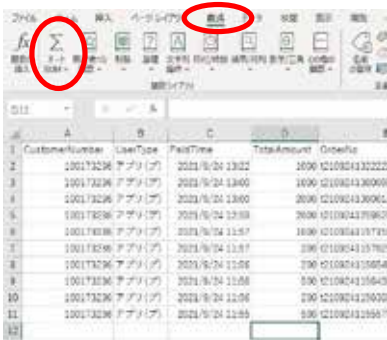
ファイル ホーム 挿入 ページレイアウト 数式 データ 校閲 表示 開発

$f_x$ 関数の挿入 $\sum$ オートSUM 最近使用した関数 財務 論理 文字列操作 日付/時刻 検索/行列 数学/三角 その他の関数 名前の管理

関数ライブラリ

D12

| | A | B | C | D | E |
|---|---|---|---|---|---|
| 1 | CustomerNumber | UserType | PaidTime | TotalAmount | OrderNo |
| 2 | 100173236 | アプリ(ア | 2021/9/24 13:22 | 1090 | t210924132222 |
| 3 | 100173236 | アプリ(ア | 2021/9/24 13:00 | 1090 | t210924130060 |
| 4 | 100173236 | アプリ(ア | 2021/9/24 13:00 | 1090 | t210924130061 |
| 5 | 100173236 | アプリ(ア | 2021/9/24 12:59 | 1090 | t210924125957 |
| 6 | 100173236 | アプリ(ア | 2021/9/24 11:57 | 1090 | t210924115735 |
| 7 | 100173236 | アプリ(ア | 2021/9/24 11:57 | 290 | t210924115702 |
| 8 | 100173236 | アプリ(ア | 2021/9/24 11:56 | 290 | t210924115649 |
| 9 | 100173236 | アプリ(ア | 2021/9/24 11:56 | 290 | t210924115640 |
| 10 | 100173236 | アプリ(ア | 2021/9/24 11:56 | 290 | t210924115624 |
| 11 | 100173236 | アプリ(ア | 2021/9/24 11:55 | 590 | t210924115557 |
| 12 | | | | | |